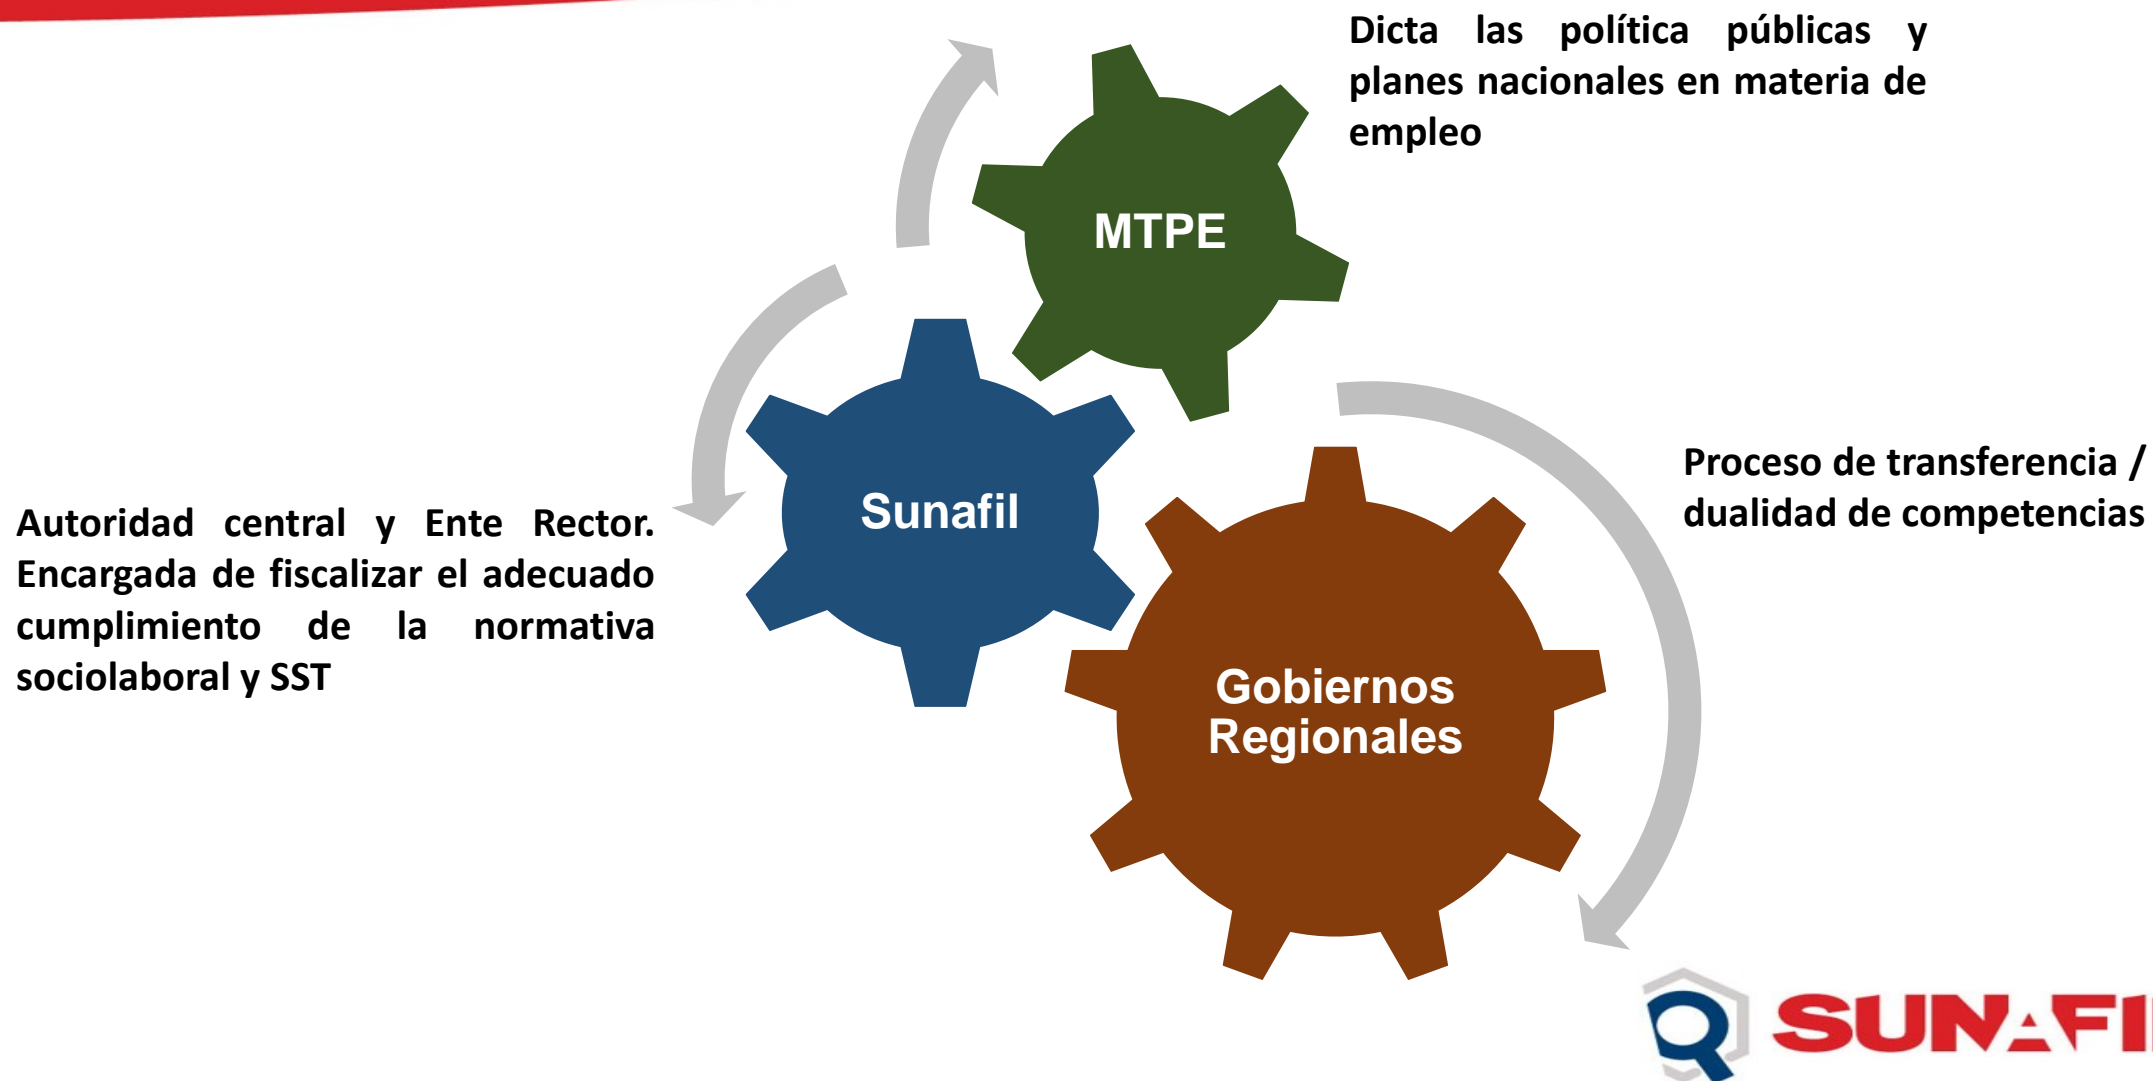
Dicta las política públicas y planes nacionales en materia de empleo

MTPE

Sunafil

Autoridad central y Ente Rector. Encargada de fiscalizar el adecuado cumplimiento de la normativa sociolaboral y SST

Proceso de transferencia / dualidad de competencias

Gobiernos Regionales

SUNAFI